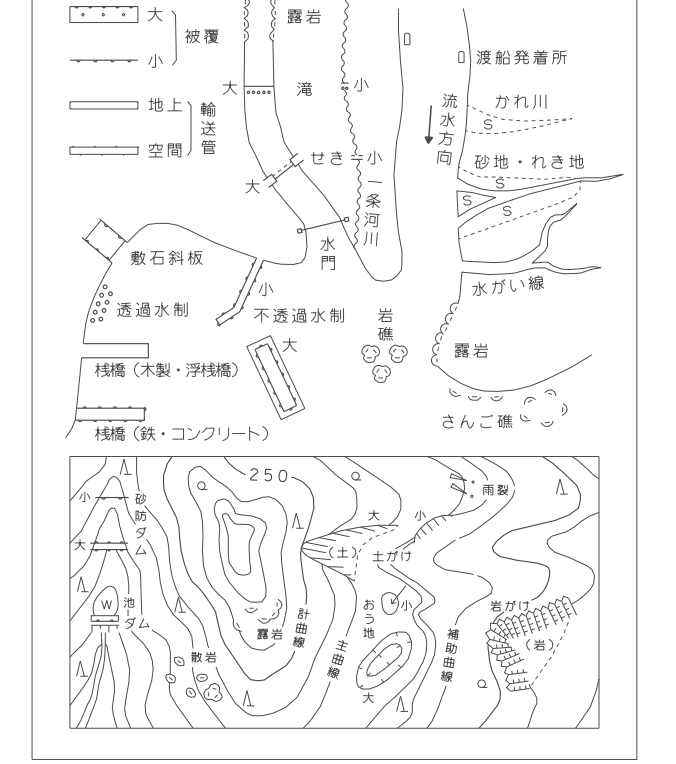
大
小
被覆

地上
空間
輸送管

露岩
大
滝
小
せき
小
大
一条河川
水門
敷石斜板
透過水制
小
不透過水制
大
岩礁
栈橋（木製・浮栈橋）
栈橋（鉄・コンクリート）

渡船発着所
流水方向
かれ川
S
砂地・れき地
S
S
水がい線
露岩
さんご礁

250
雨裂
小
砂防ダム
大
大
小
(土)
土がけ
W
池
ダム
小
おう地
岩がけ
(岩)
露岩
計曲線
主曲線
補助曲線
散岩
大